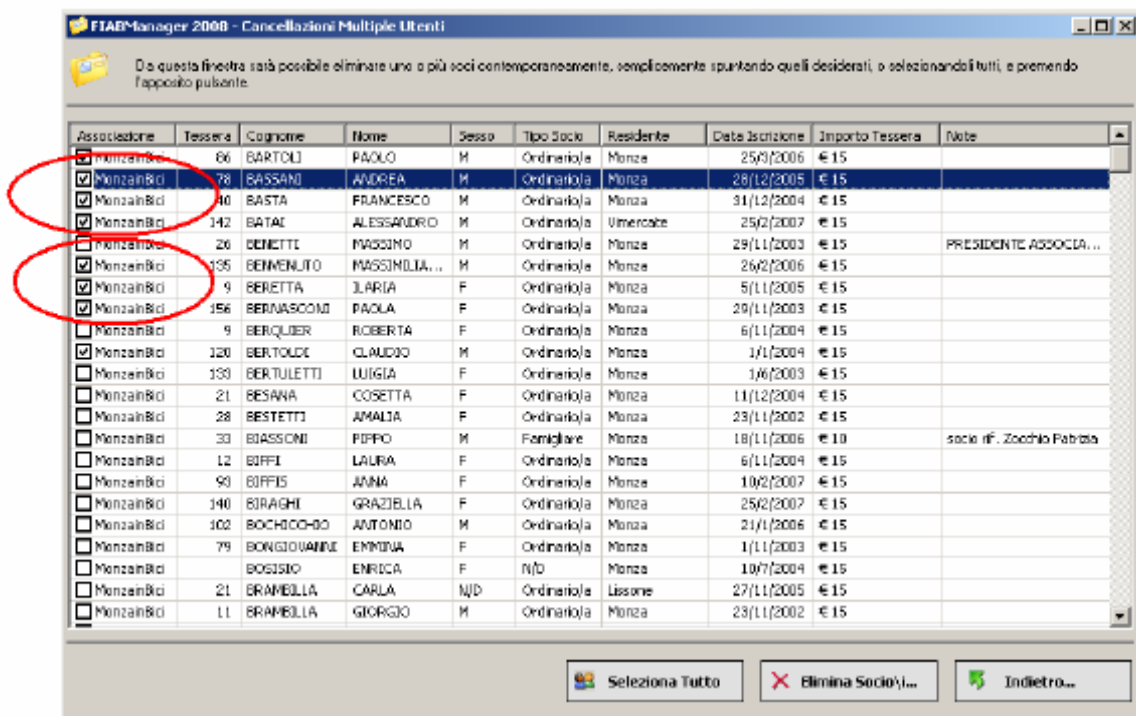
FIABManager 2008 - Cancellazioni Multiple Utenti

Da questa finestra sarà possibile eliminare uno o più soci contemporaneamente, semplicemente spuntando quelli desiderati, o selezionandoli tutti, e premendo l'apposito pulsante.

| Associazione | Tessera | Cognome | Nome | Sesso | Tipo Socio | Residente | Data Iscrizione | Importo Tessera | Note |
|---|---|---|---|---|---|---|---|---|---|
| MonzainBici | 66 | BARTOLI | PAOLO | M | Ordinario/a | Monza | 25/3/2006 | € 15 | |
| MonzainBici | 78 | BASSANI | ANDREA | M | Ordinario/a | Monza | 28/12/2005 | € 15 | |
| MonzainBici | 40 | BASTA | FRANCESCO | M | Ordinario/a | Monza | 31/12/2004 | € 15 | |
| MonzainBici | 142 | BATAI | ALESSANDRO | M | Ordinario/a | Vimercate | 25/2/2007 | € 15 | |
| MonzainBici | 26 | BENETTI | MASSIMO | M | Ordinario/a | Monza | 29/11/2003 | € 15 | PRESIDENTE ASSOCIA... |
| MonzainBici | 135 | BENVENUTO | MASSIMILIA... | M | Ordinario/a | Monza | 26/2/2006 | € 15 | |
| MonzainBici | 9 | BERETTA | ILARIA | F | Ordinario/a | Monza | 5/11/2005 | € 15 | |
| MonzainBici | 156 | BERNASCONI | PAOLA | F | Ordinario/a | Monza | 29/11/2003 | € 15 | |
| MonzainBici | 9 | BERQUIER | ROBERTA | F | Ordinario/a | Monza | 6/11/2004 | € 15 | |
| MonzainBici | 120 | BERTOLDI | CLAUDIO | M | Ordinario/a | Monza | 1/1/2004 | € 15 | |
| MonzainBici | 133 | BERTULETTI | LUIGIA | F | Ordinario/a | Monza | 1/6/2003 | € 15 | |
| MonzainBici | 21 | BESANA | COSETTA | F | Ordinario/a | Monza | 11/12/2004 | € 15 | |
| MonzainBici | 28 | BESTETTI | AMALIA | F | Ordinario/a | Monza | 23/11/2002 | € 15 | |
| MonzainBici | 33 | BIASSONI | PIPPO | M | Famigliare | Monza | 18/11/2006 | € 10 | socio rif. Zocchio Patrizia |
| MonzainBici | 12 | BIFFI | LAURA | F | Ordinario/a | Monza | 6/11/2004 | € 15 | |
| MonzainBici | 93 | BIFFIS | ANNA | F | Ordinario/a | Monza | 10/2/2007 | € 15 | |
| MonzainBici | 140 | BIRAGHI | GRAZIELLA | F | Ordinario/a | Monza | 25/2/2007 | € 15 | |
| MonzainBici | 102 | BOCHICCHIO | ANTONIO | M | Ordinario/a | Monza | 21/1/2006 | € 15 | |
| MonzainBici | 79 | BONGIOVANNI | EMMINA | F | Ordinario/a | Monza | 1/11/2003 | € 15 | |
| MonzainBici | | BOSISIO | ENRICA | F | N/D | Monza | 10/7/2004 | € 15 | |
| MonzainBici | 21 | BRAMBILLA | CARLA | N/D | Ordinario/a | Lissone | 27/11/2005 | € 15 | |
| MonzainBici | 11 | BRAMBILLA | GIORGIO | M | Ordinario/a | Monza | 23/11/2002 | € 15 | |

Seleziona Tutto
Elimina Socio\i...
Indietro...